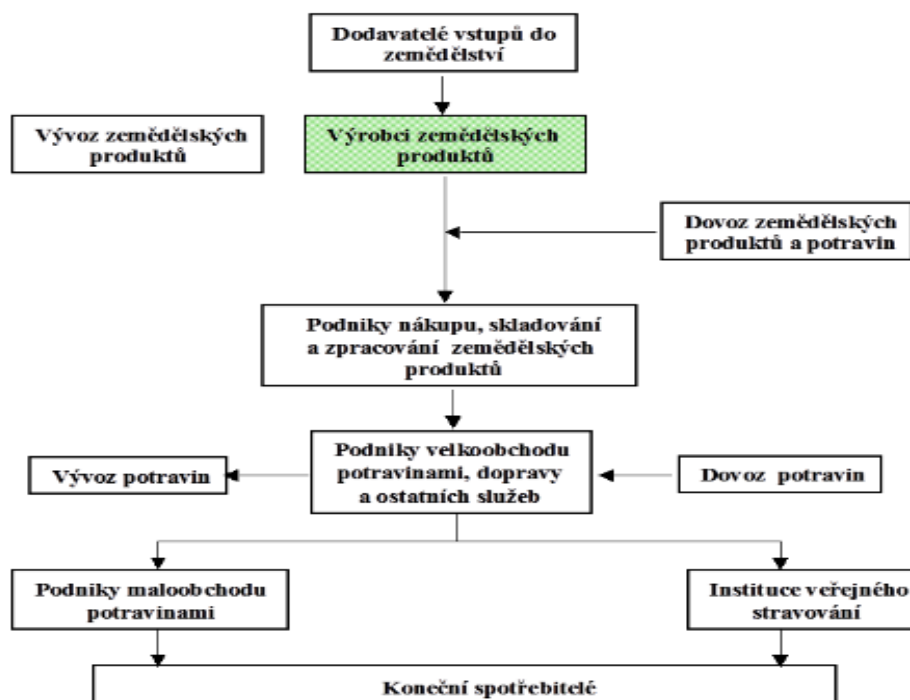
Dodavatelé vstupů do zemědělství

Vývoz zemědělských produktů

Výrobci zemědělských produktů

Dovoz zemědělských produktů a potravin

Podniky nákupu, skladování a zpracování zemědělských produktů

Vývoz potravin

Podniky velkoobchodu potravinami, dopravy a ostatních služeb

Dovoz potravin

Podniky maloobchodu potravinami

Instituce veřejného stravování

Koneční spotřebitelé